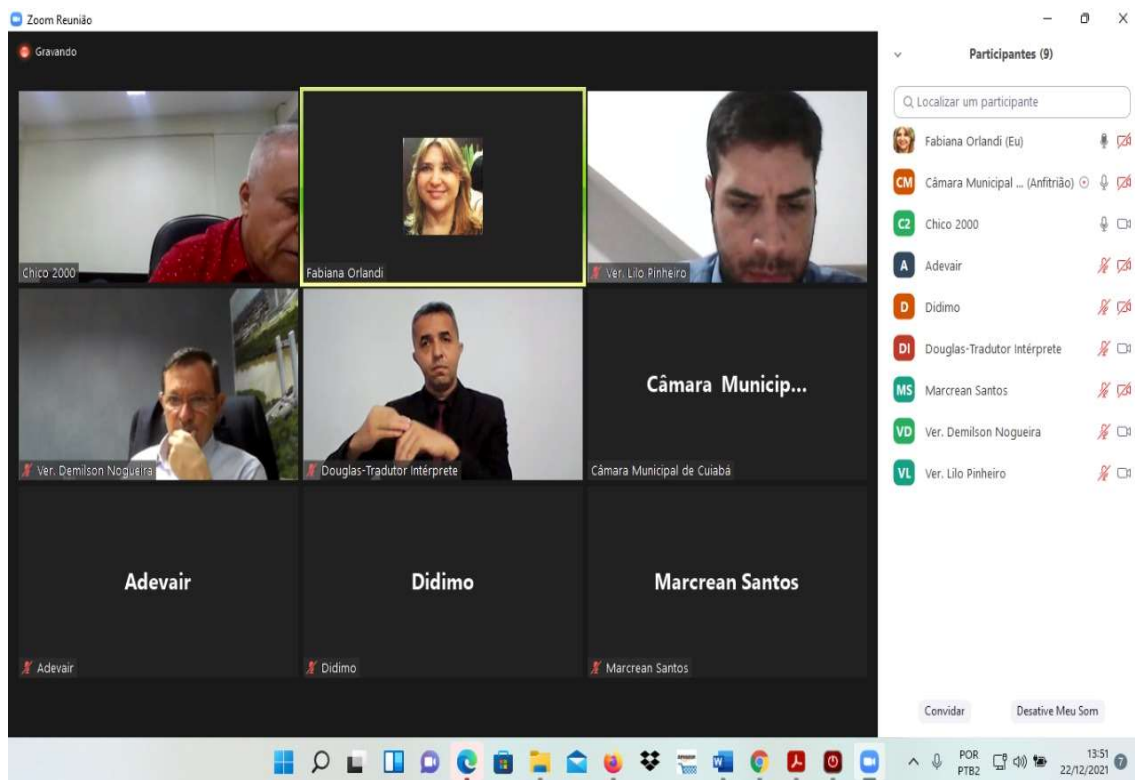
Zoom Reunião

Gravando

Chico 2000

Fabiana Orlandi

Ver. Lilo Pinheiro

Ver. Demilson Nogueira

Douglas-Tradutor Intérprete

Câmara Municip...

Câmara Municipal de Cuiabá

Adevair

Adevair

Didimo

Didimo

Marcrean Santos

Marcrean Santos

Participantes (9)

Localizar um participante

Fabiana Orlandi (Eu)

CM Câmara Municipal ... (Anfitrião)

C2 Chico 2000

A Adevair

D Didimo

DI Douglas-Tradutor Intérprete

MS Marcrean Santos

VD Ver. Demilson Nogueira

VL Ver. Lilo Pinheiro

Convidar

Desative Meu Som

POR PTB2

13:51 22/12/2021